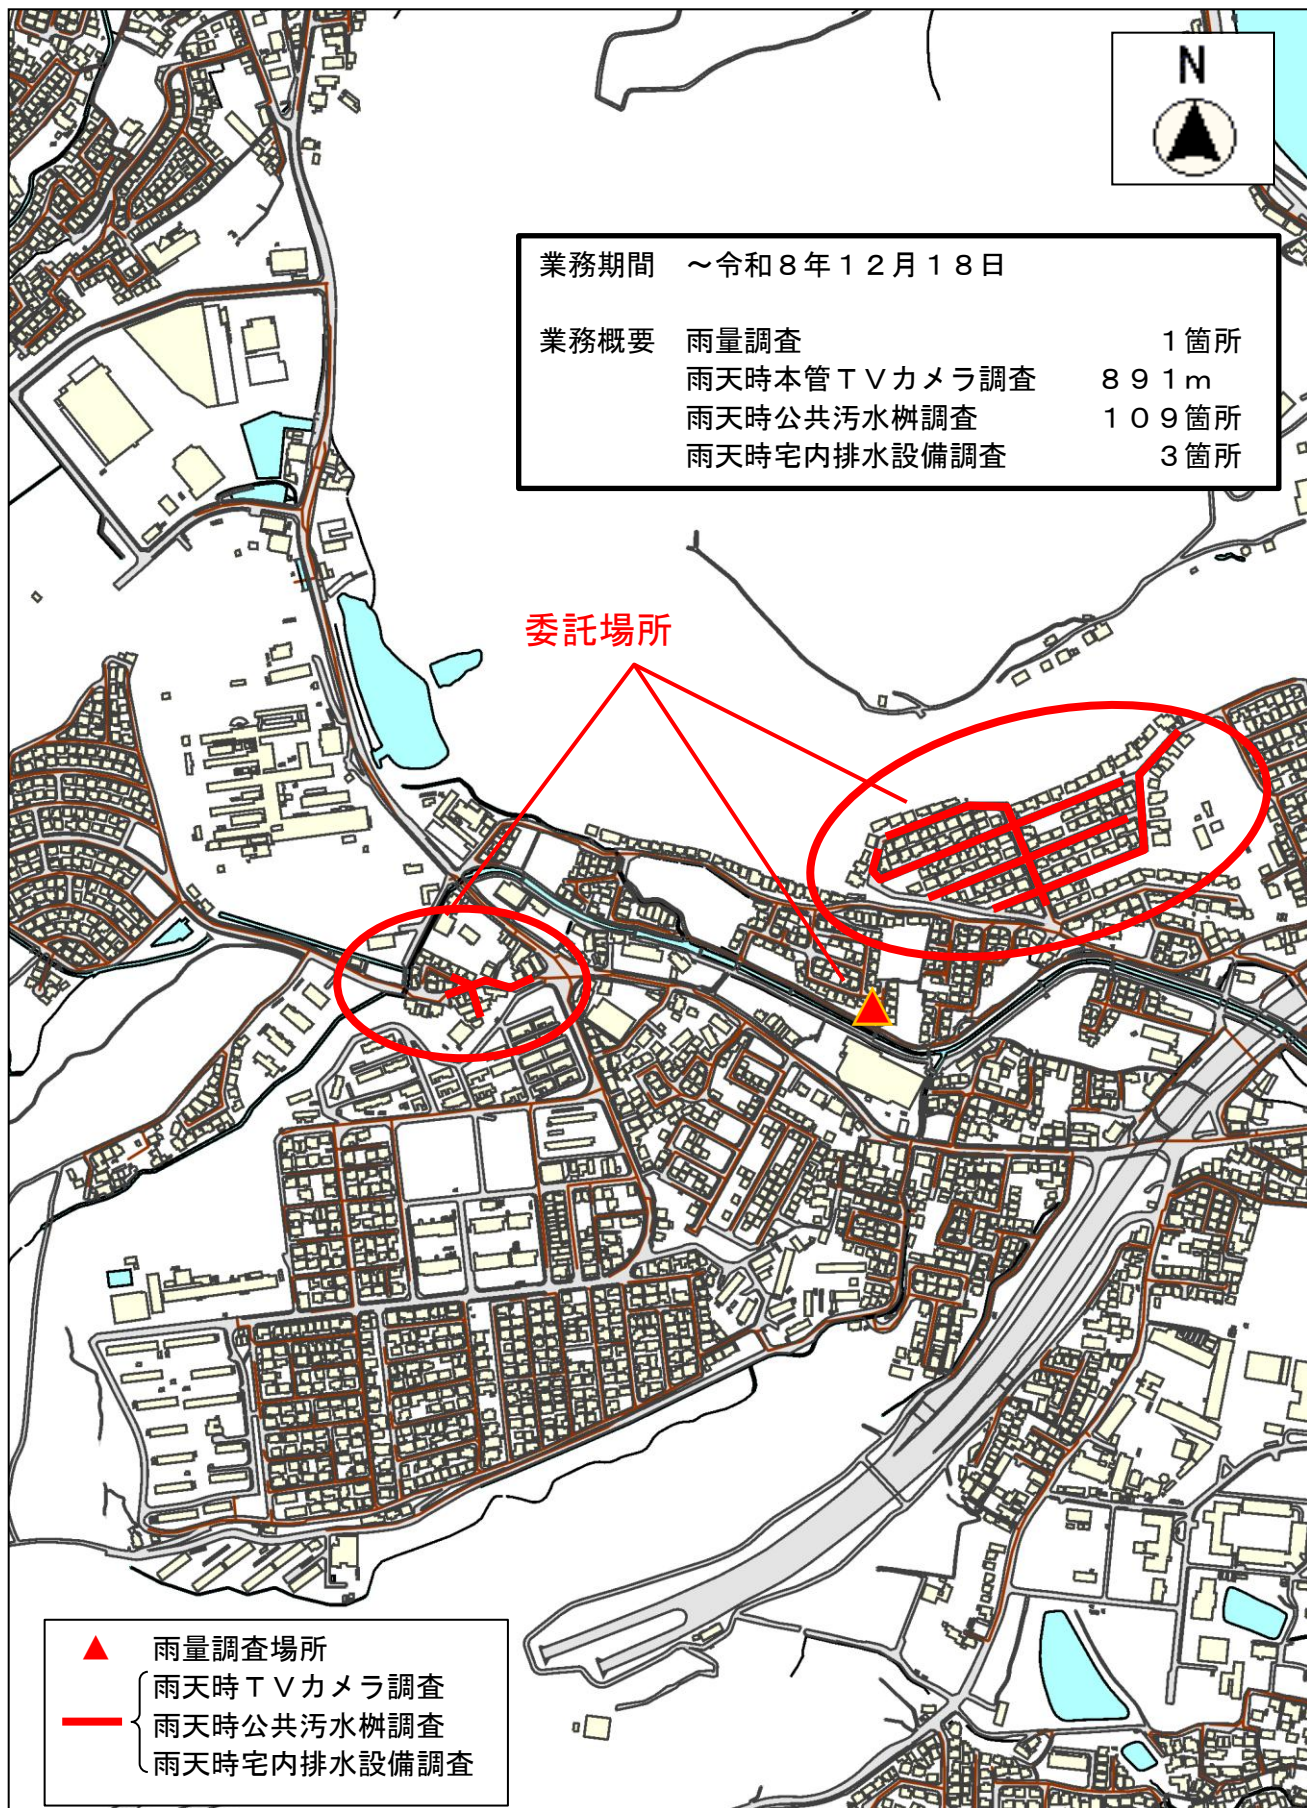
N

業務期間　～令和８年１２月１８日

業務概要　雨量調査　１箇所
雨天時本管ＴＶカメラ調査　８９１ｍ
雨天時公共汚水桝調査　１０９箇所
雨天時宅内排水設備調査　３箇所

委託場所

雨量調査場所
雨天時ＴＶカメラ調査
雨天時公共汚水桝調査
雨天時宅内排水設備調査